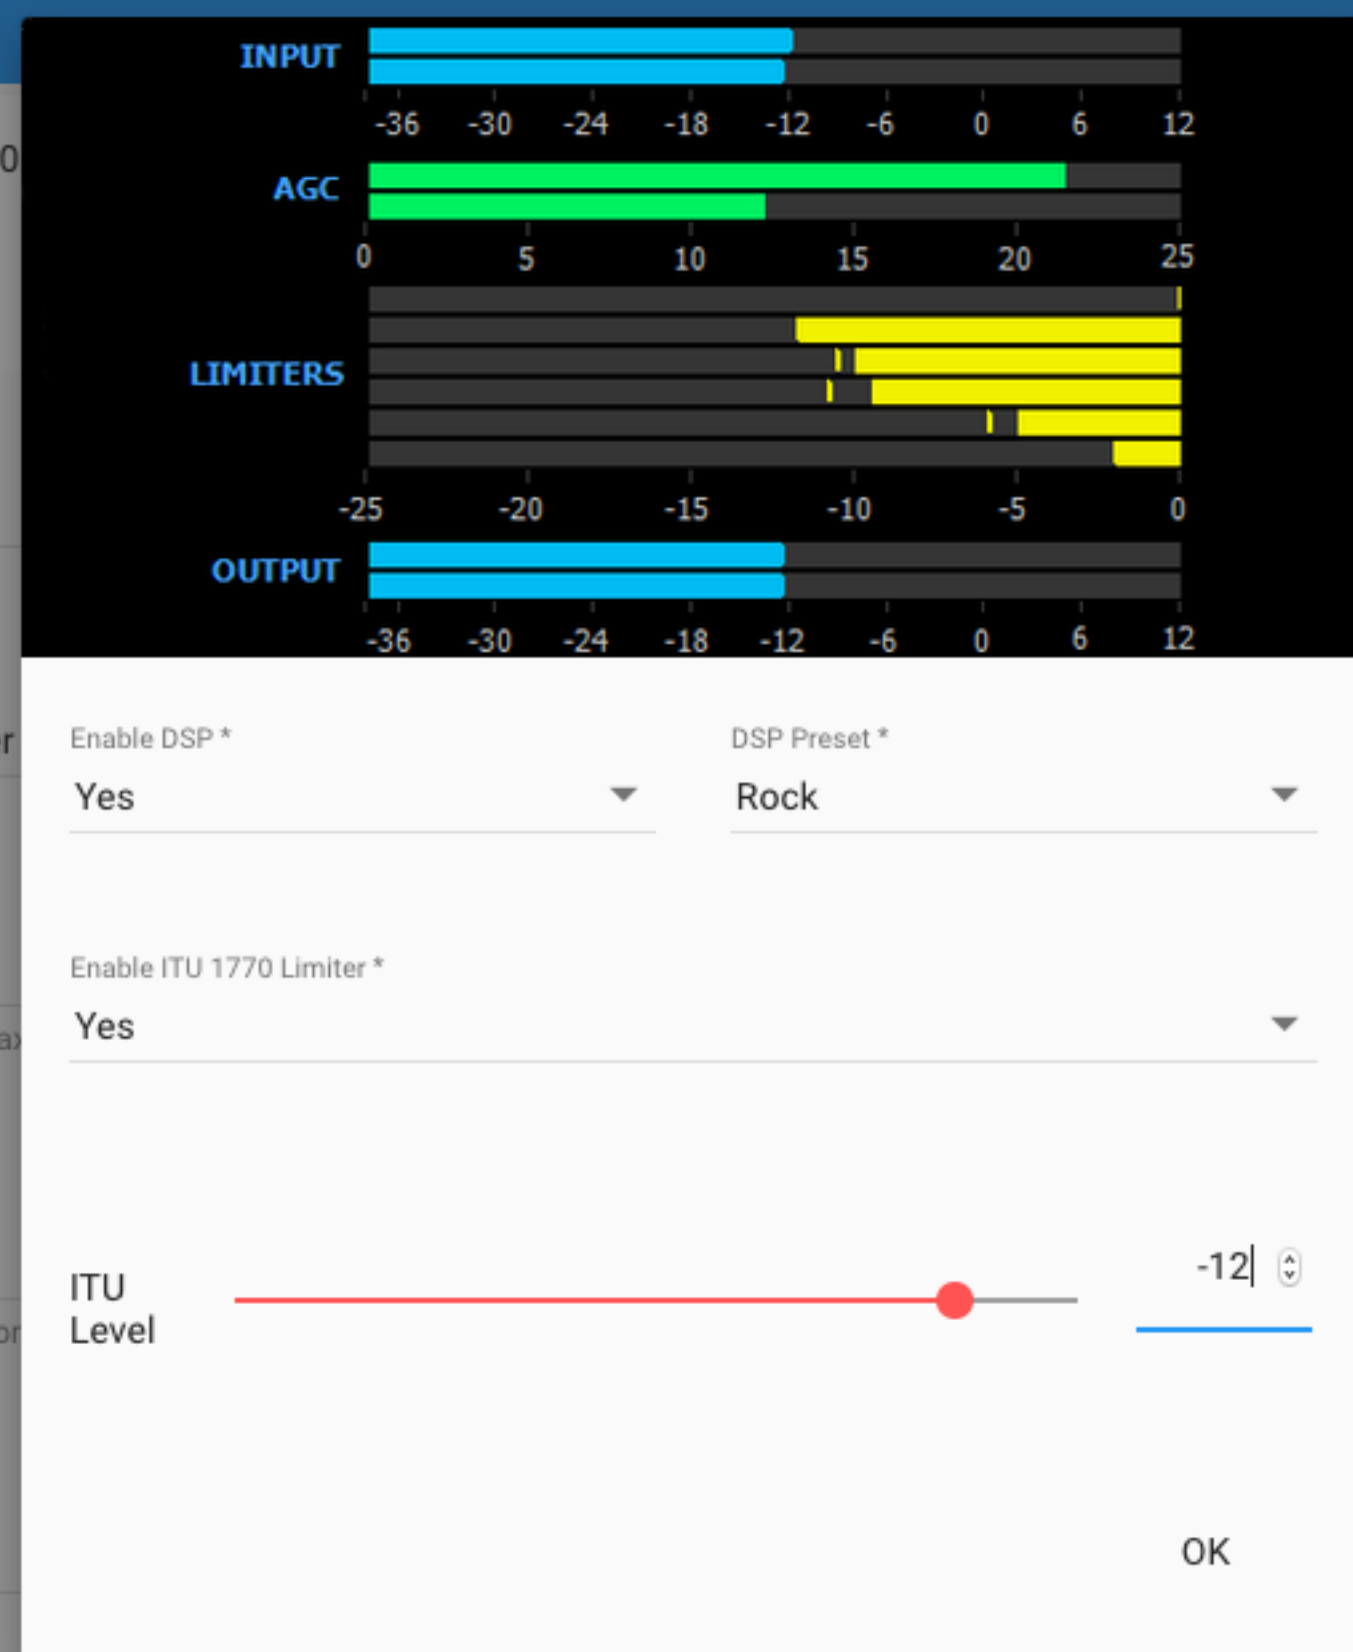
INPUT

-36 -30 -24 -18 -12 -6 0 6 12

AGC

0 5 10 15 20 25

LIMITERS

-25 -20 -15 -10 -5 0

OUTPUT

-36 -30 -24 -18 -12 -6 0 6 12

Enable DSP *
Yes

DSP Preset *
Rock

Enable ITU 1770 Limiter *
Yes

ITU Level

-12

OK